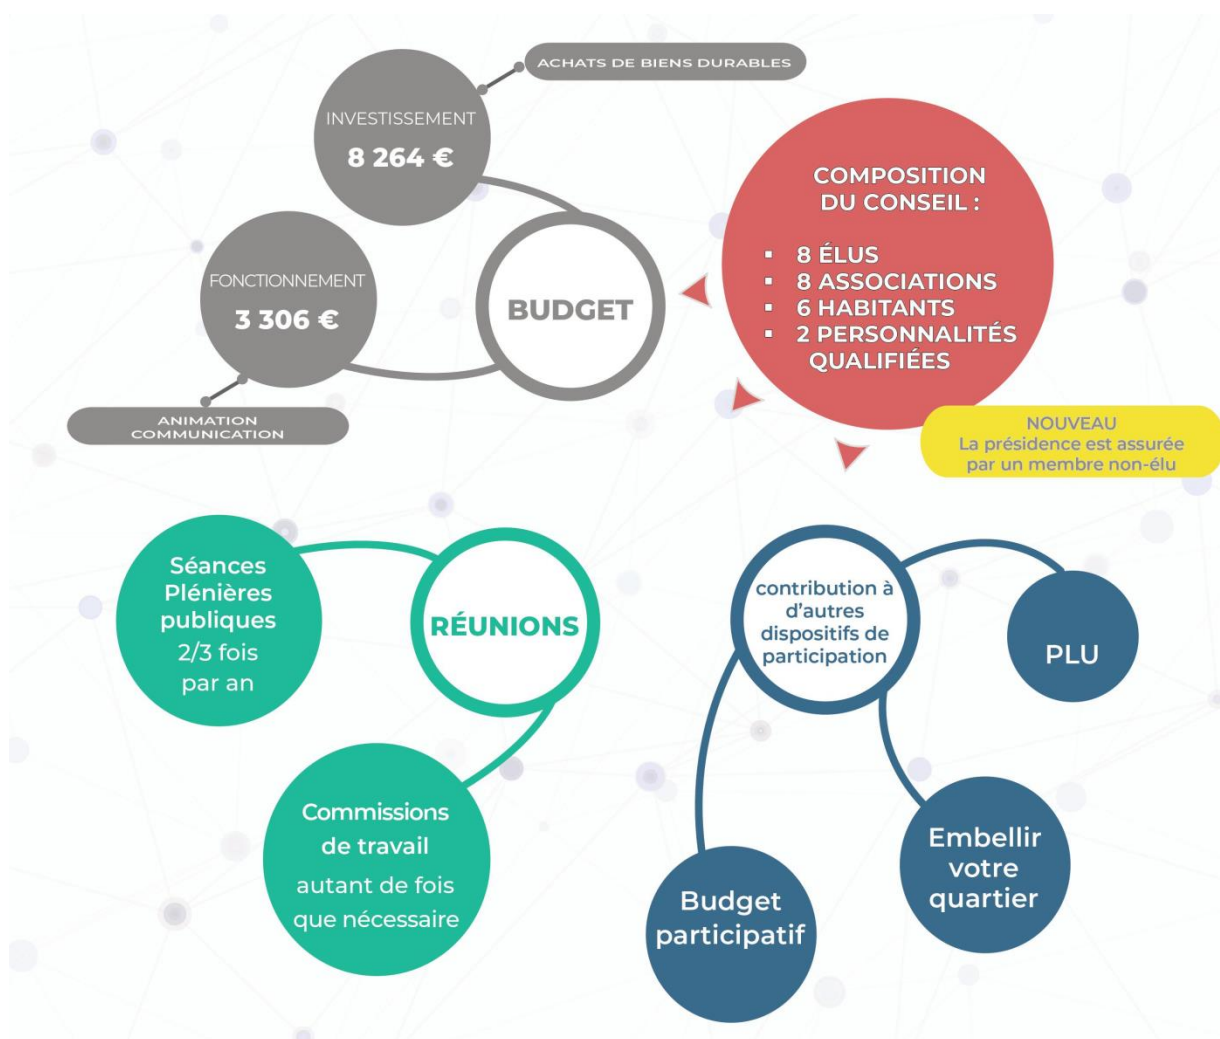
ACHATS DE BIENS DURABLES

INVESTISSEMENT
8 264 €

FONCTIONNEMENT
3 306 €

BUDGET

ANIMATION
COMMUNICATION

COMPOSITION DU CONSEIL :

- 8 ÉLUS
- 8 ASSOCIATIONS
- 6 HABITANTS
- 2 PERSONNALITÉS QUALIFIÉES

NOUVEAU
La présidence est assurée par un membre non-élu

Séances Plénières publiques
2/3 fois par an

RÉUNIONS

Commissions de travail
autant de fois que nécessaire

contribution à d'autres dispositifs de participation

PLU

Embellir votre quartier

Budget participatif